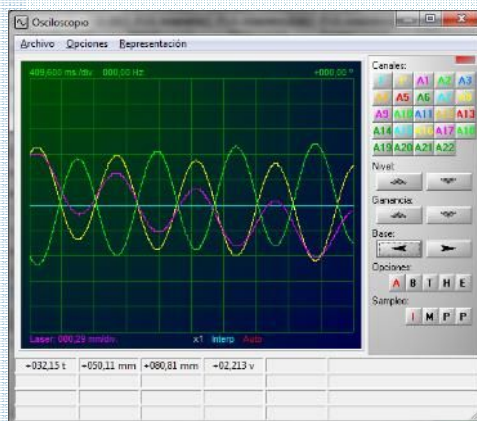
Osciloscopo

Archivo Opciones Representación

409,600 ms/div 000,00 Hz

+000,00 °

Laser: 000,29 mm/div

x1 Interp Auto

Canales:

A1 A2 A3

A5 A6

A9 A10 A11 A12 A13

A14 A16 A17 A18

A19 A20 A21 A22

Nivel:

Ganancia:

Base:

Opciones:

A B T H E

Samples:

I M P P

+032,15 t

+050,11 mm

+080,81 mm

+02,213 v